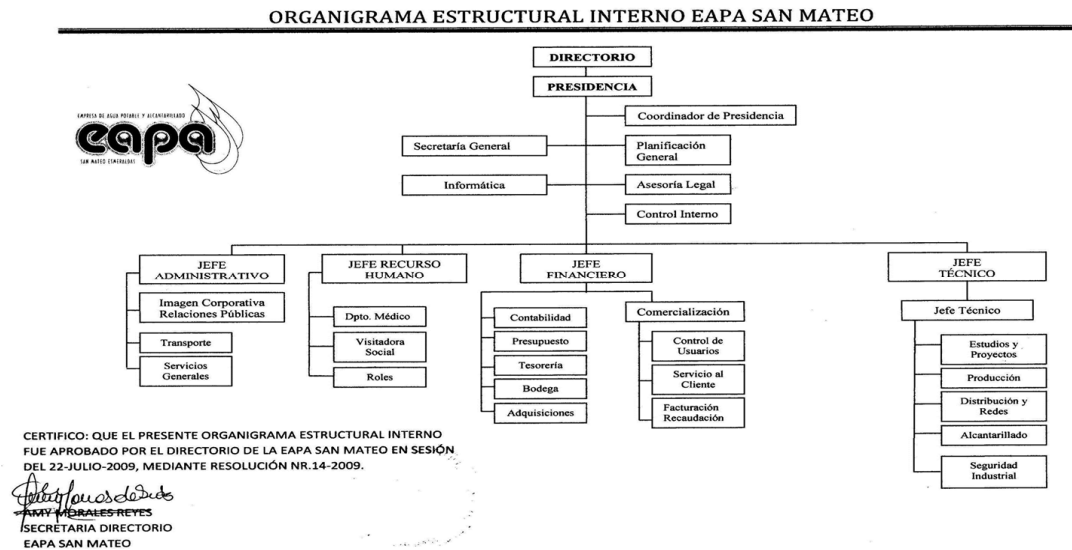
ORGANIGRAMA ESTRUCTURAL INTERNO EAPA SAN MATEO

EMPRESA DE AGUA POTABLE Y ALCANTARILLADO
eapa
SAN MATEO ESMERALDAS

DIRECTORIO

PRESIDENCIA

Coordinador de Presidencia

Secretaría General

Planificación General

Informática

Asesoría Legal

Control Interno

JEFE ADMINISTRATIVO

Imagen Corporativa Relaciones Públicas

Transporte

Servicios Generales

JEFE RECURSO HUMANO

Dpto. Médico

Visitadora Social

Roles

JEFE FINANCIERO

Contabilidad

Presupuesto

Tesorería

Bodega

Adquisiciones

Comercialización

Control de Usuarios

Servicio al Cliente

Facturación Recaudación

JEFE TÉCNICO

Jefe Técnico

Estudios y Proyectos

Producción

Distribución y Redes

Alcantarillado

Seguridad Industrial

CERTIFICO: QUE EL PRESENTE ORGANIGRAMA ESTRUCTURAL INTERNO FUE APROBADO POR EL DIRECTORIO DE LA EAPA SAN MATEO EN SESIÓN DEL 22-JULIO-2009, MEDIANTE RESOLUCIÓN NR.14-2009.

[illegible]
AMY MORALES REYES
SECRETARIA DIRECTORIO
EAPA SAN MATEO